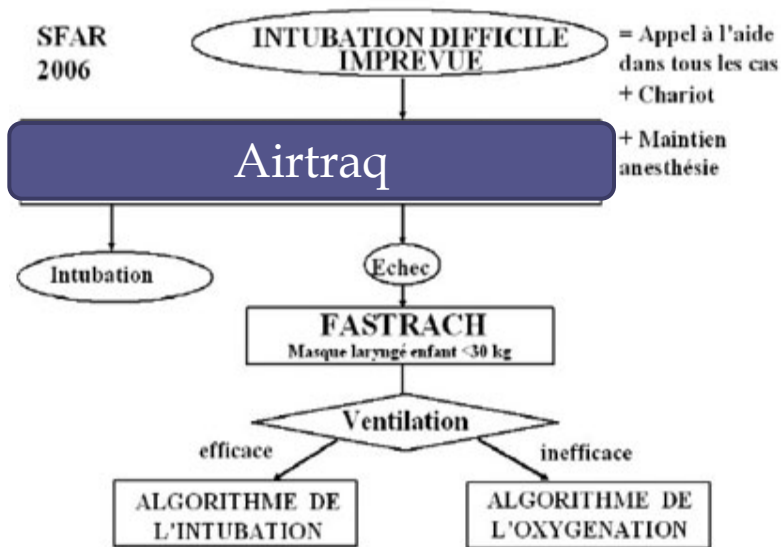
SFAR
2006

INTUBATION DIFFICILE
IMPREVUE

= Appel à l'aide dans tous les cas
+ Chariot
+ Maintien anesthésie

Airtraq

Intubation

Echec

FASTRACH
Masque laryngé enfant <30 kg

Ventilation

efficace

inefficace

ALGORITHME DE L'INTUBATION

ALGORITHME DE L'OXYGENATION